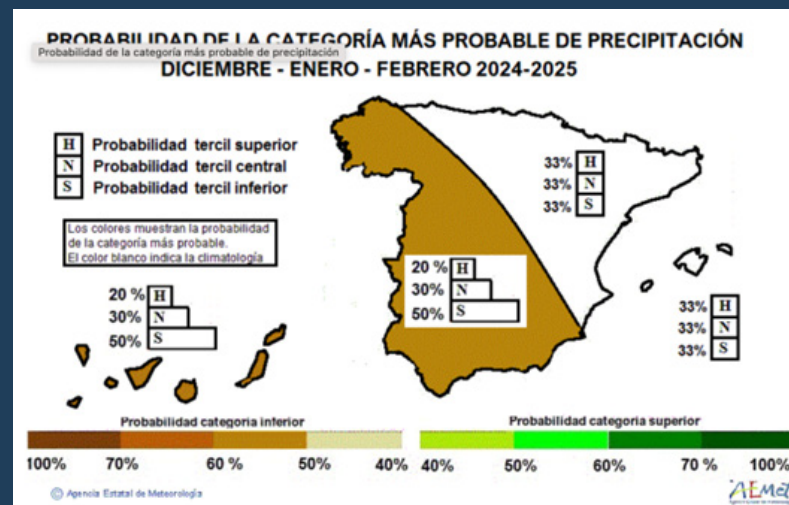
PROBABILIDAD DE LA CATEGORÍA MÁS PROBABLE DE PRECIPITACIÓN
Probabilidad de la categoría más probable de precipitación
DICIEMBRE - ENERO - FEBRERO 2024-2025

H Probabilidad tercil superior
N Probabilidad tercil central
S Probabilidad tercil inferior

Los colores muestran la probabilidad de la categoría más probable. El color blanco indica la climatología

33% H
33% N
33% S

20 % H
30% N
50% S

20 % H
30% N
50% S

33% H
33% N
33% S

Probabilidad categoria inferior

Probabilidad categoria superior

100% 70% 60 % 50% 40% 40% 50% 60% 70 % 100%

Agencia Estatal de Meteorología

AEMet